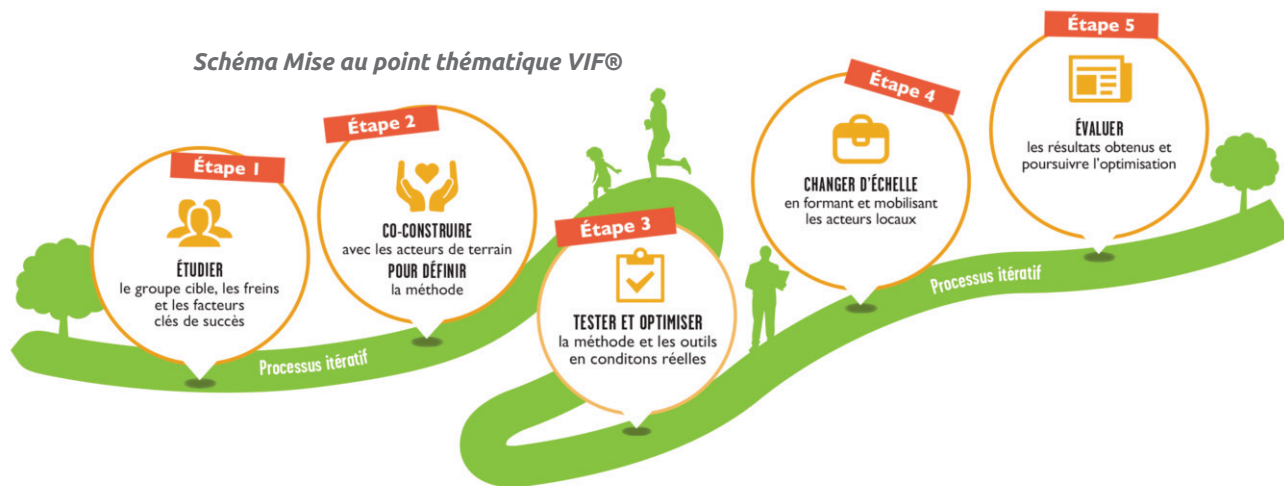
Schéma Mise au point thématique VIF®

Étape 1

ÉTUDIER
le groupe cible, les freins et les facteurs clés de succès

Étape 2

CO-CONSTRUIRE
avec les acteurs de terrain
POUR DÉFINIR
la méthode

Processus itératif

Étape 3

TESTER ET OPTIMISER
la méthode et les outils en conditons réelles

Étape 4

CHANGER D'ÉCHELLE
en formant et mobilisant les acteurs locaux

Processus itératif

Étape 5

ÉVALUER
les résultats obtenus et poursuivre l'optimisation